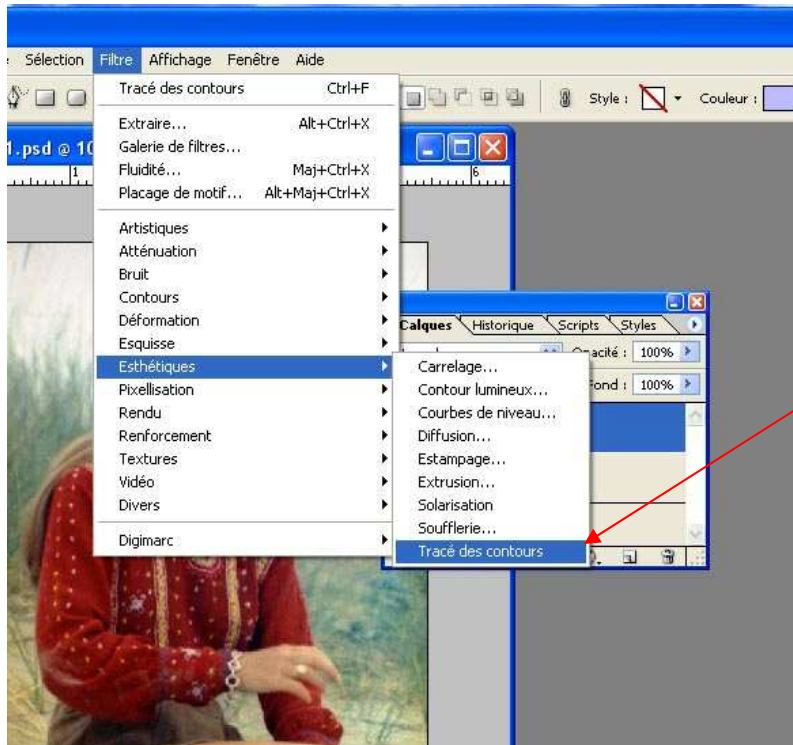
Sélection Filtre Affichage Fenêtre Aide

Style : Couleur :

Tracé des contours Ctrl+F

Extraire... Alt+Ctrl+X
Galerie de filtres...
Fluidité... Maj+Ctrl+X
Placage de motif... Alt+Maj+Ctrl+X

Artistiques
Atténuation
Bruit
Contours
Déformation
Esquisse
Esthétiques
Pixellisation
Rendu
Renforcement
Textures
Vidéo
Divers

Digimarc

1.psd @ 10

Calques Historique Scripts Styles

Opacité : 100%
Fond : 100%

Carrelage...
Contour lumineux...
Courbes de niveau...
Diffusion...
Estampage...
Extrusion...
Solarisation
Soufflerie...
Tracé des contours